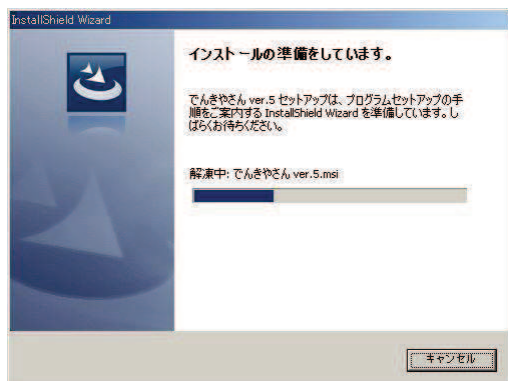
InstallShield Wizard

インストールの準備をしています。

でんきやさん ver.5 セットアップは、プログラムセットアップの手順をご案内する InstallShield Wizard を準備しています。しばらくお待ちください。

解凍中: でんきやさん ver.5.msi

キャンセル